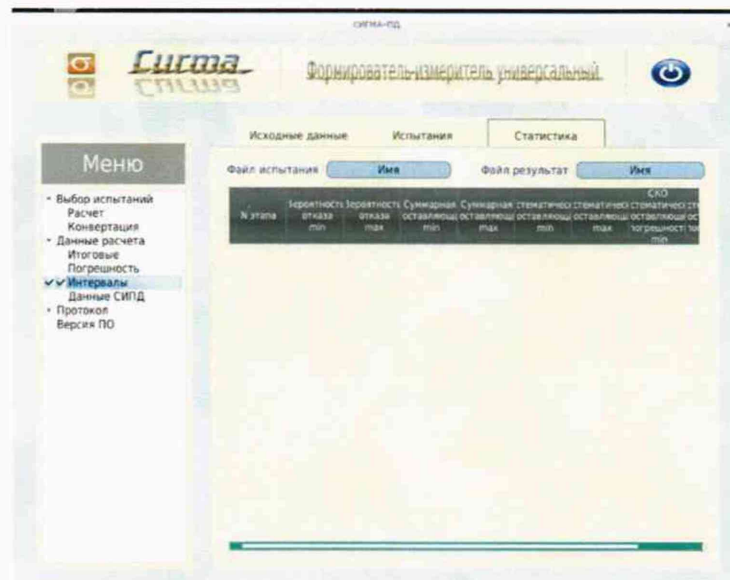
СИГМА-ПД

Сигма

Формирователь-измеритель универсальный

Исходные данные | Испытания | Статистика

Меню

Файл испытания Имя Файл результат Имя

- Выбор испытаний
Расчет
Конвертация
- Данные расчета
Итоговые
Погрешность
✓✓ Интервалы
Данные СИПД
- Протокол
Версия ПО

| N этапа | Вероятность отказа min | Вероятность отказа max | Суммарная оставляющ min | Суммарная оставляющ max | стематическ оставляющ min | стематическ оставляющ max | СКО стематическ оставляющ погрешност min | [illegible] |
|---|---|---|---|---|---|---|---|---|